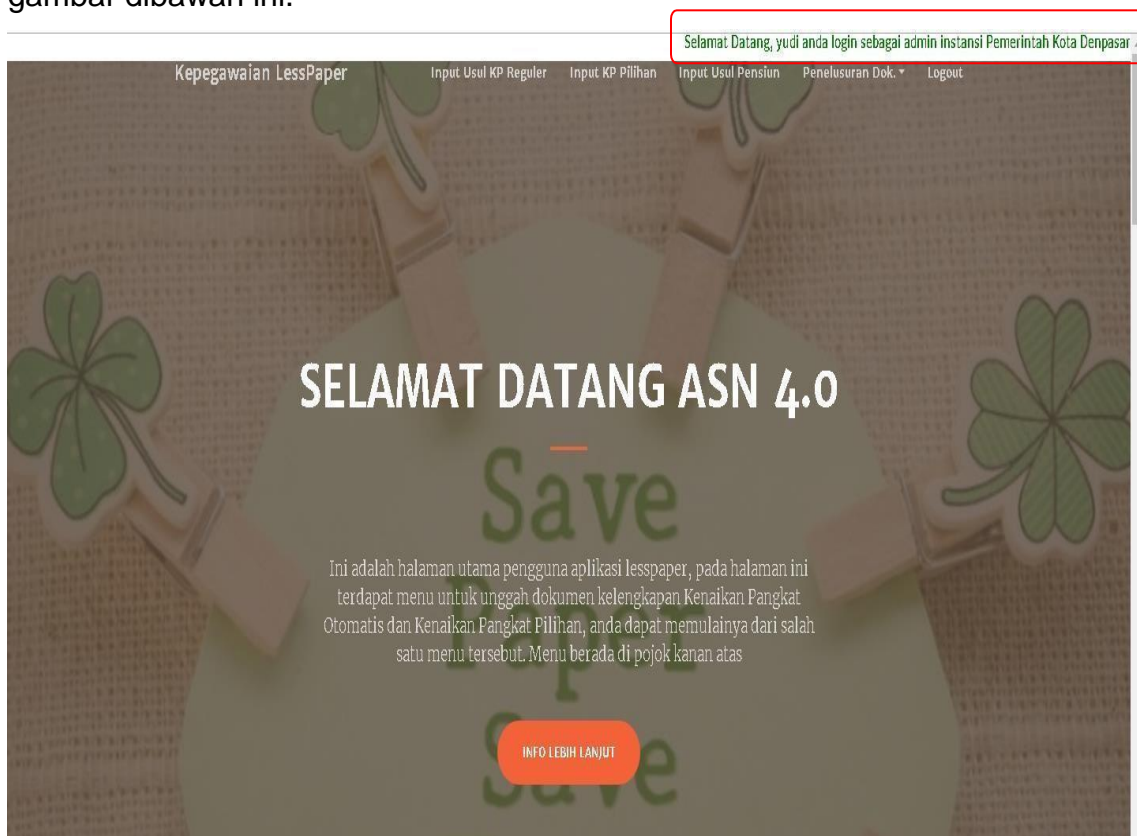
gambar dibawah ini.

Selamat Datang, yudi anda login sebagai admin instansi Pemerintah Kota Denpasar

Kepegawaian LessPaper Input Usul KP Reguler Input KP Pilihan Input Usul Pensiun Penelusuran Dok. ▾ Logout

SELAMAT DATANG ASN 4.0

Save

Ini adalah halaman utama pengguna aplikasi lesspaper, pada halaman ini terdapat menu untuk unggah dokumen kelengkapan Kenaikan Pangkat Otomatis dan Kenaikan Pangkat Pilihan, anda dapat memulainya dari salah satu menu tersebut. Menu berada di pojok kanan atas

INFO LEBIH LANJUT